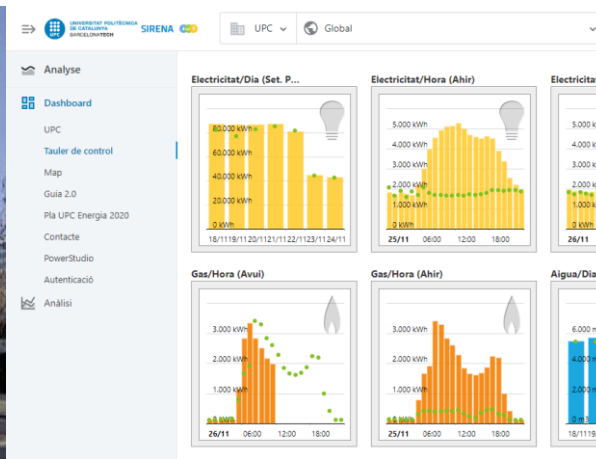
UNIVERSITAT POLITÈCNICA DE CATALUNYA BARCELONATECH
SIRENA
UPC
Global

Analyse
Dashboard
UPC
Tauler de control
Map
Guia 2.0
Pla UPC Energia 2020
Contacte
PowerStudio
Autenticació
Anàlisi

Electricitat/Dia (Set. P...
60.000 kWh
40.000 kWh
20.000 kWh
0 kWh
18/11 19/11 20/11 21/11 22/11 23/11 24/11

Electricitat/Hora (Ahir)
5.000 kWh
4.000 kWh
3.000 kWh
2.000 kWh
1.000 kWh
0 kWh
25/11 06:00 12:00 18:00

Electricitat
5.000 kWh
4.000 kWh
3.000 kWh
2.000 kWh
1.000 kWh
0 kWh
26/11

Gas/Hora (Avui)
3.000 kWh
2.000 kWh
1.000 kWh
0 kWh
26/11 06:00 12:00 18:00

Gas/Hora (Ahir)
3.000 kWh
2.000 kWh
1.000 kWh
0 kWh
25/11 06:00 12:00 18:00

Aigua/Dia
6.000 m
4.000 m
2.000 m
0 m
18/11